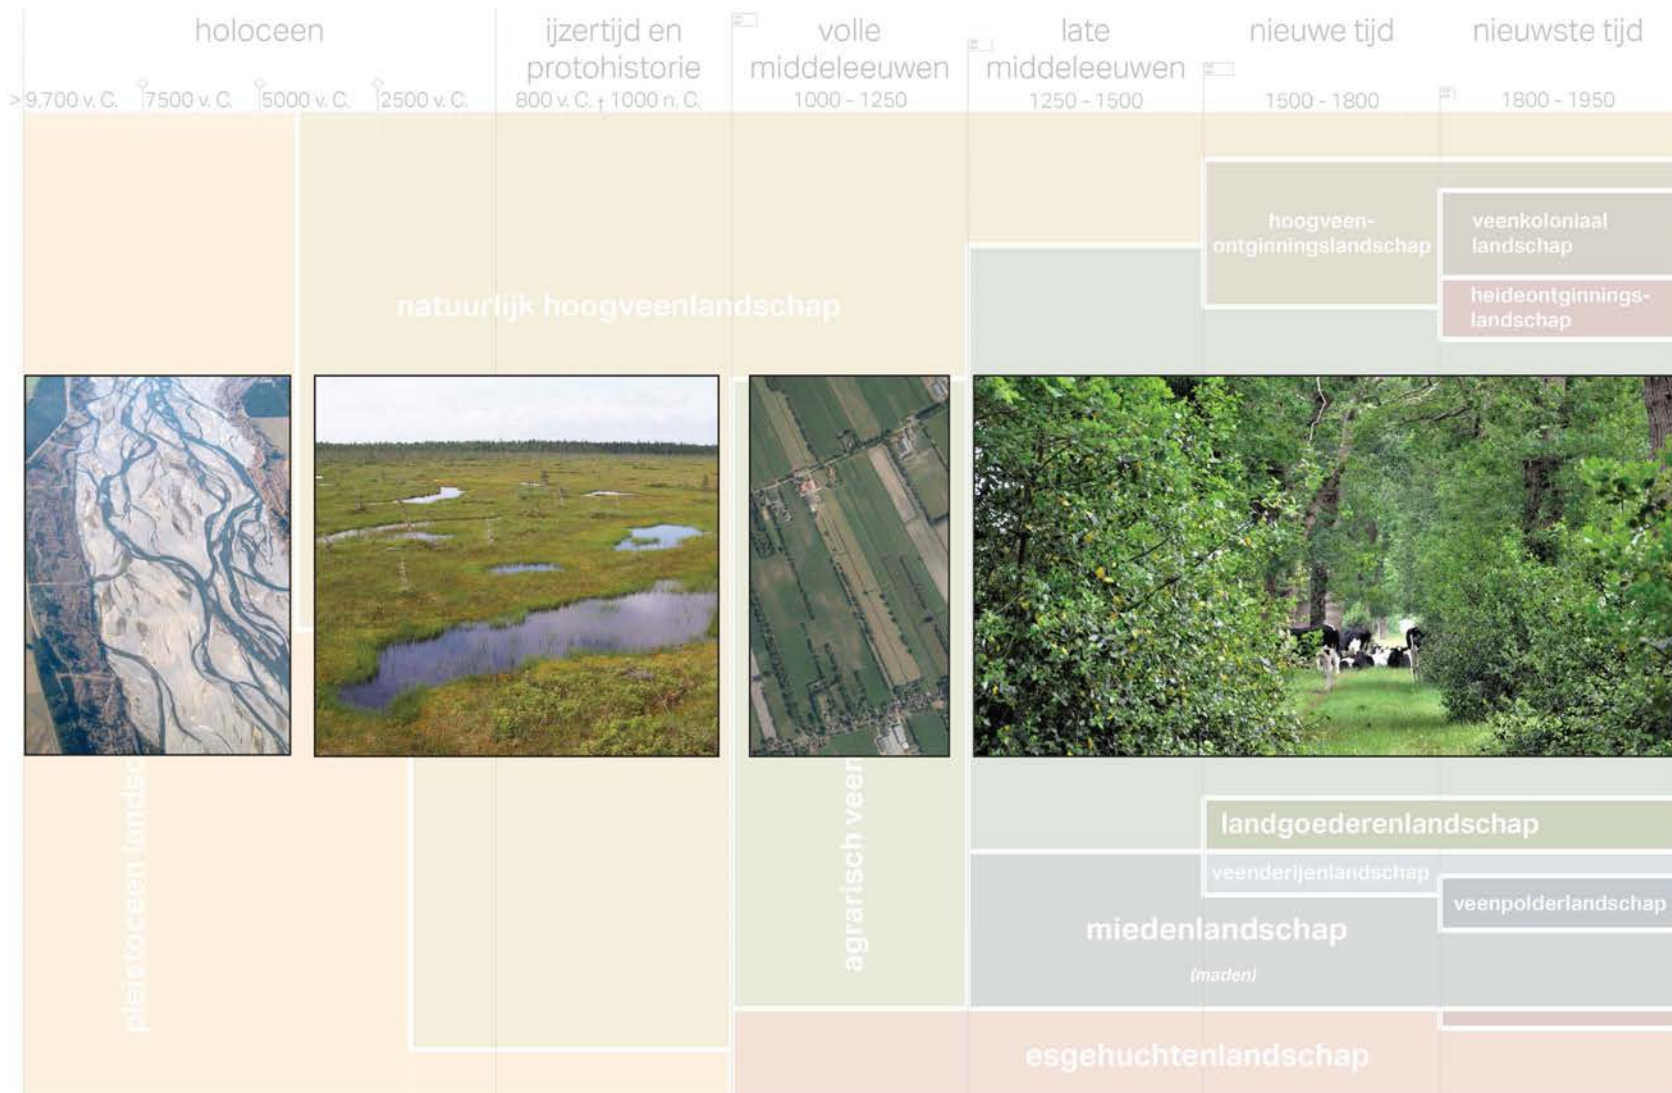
holoceen

> 9.700 v. C. 7500 v. C. 5000 v. C. 2500 v. C.

ijzertijd en protohistorie

800 v. C. - 1000 n. C.

volle middeleeuwen

1000 - 1250

late middeleeuwen

1250 - 1500

nieuwe tijd

1500 - 1800

nieuwste tijd

1800 - 1950

hoogveen-ontginningslandschap

veenkoloniaal landschap

heideontginnings-landschap

natuurlijk hoogveenlandschap

pleistoceen landsc

agrarisch veen

landgoederenlandschap

veenderijenlandschap

veenpolderlandschap

miedenlandschap

(maden)

esgehuchtenlandschap